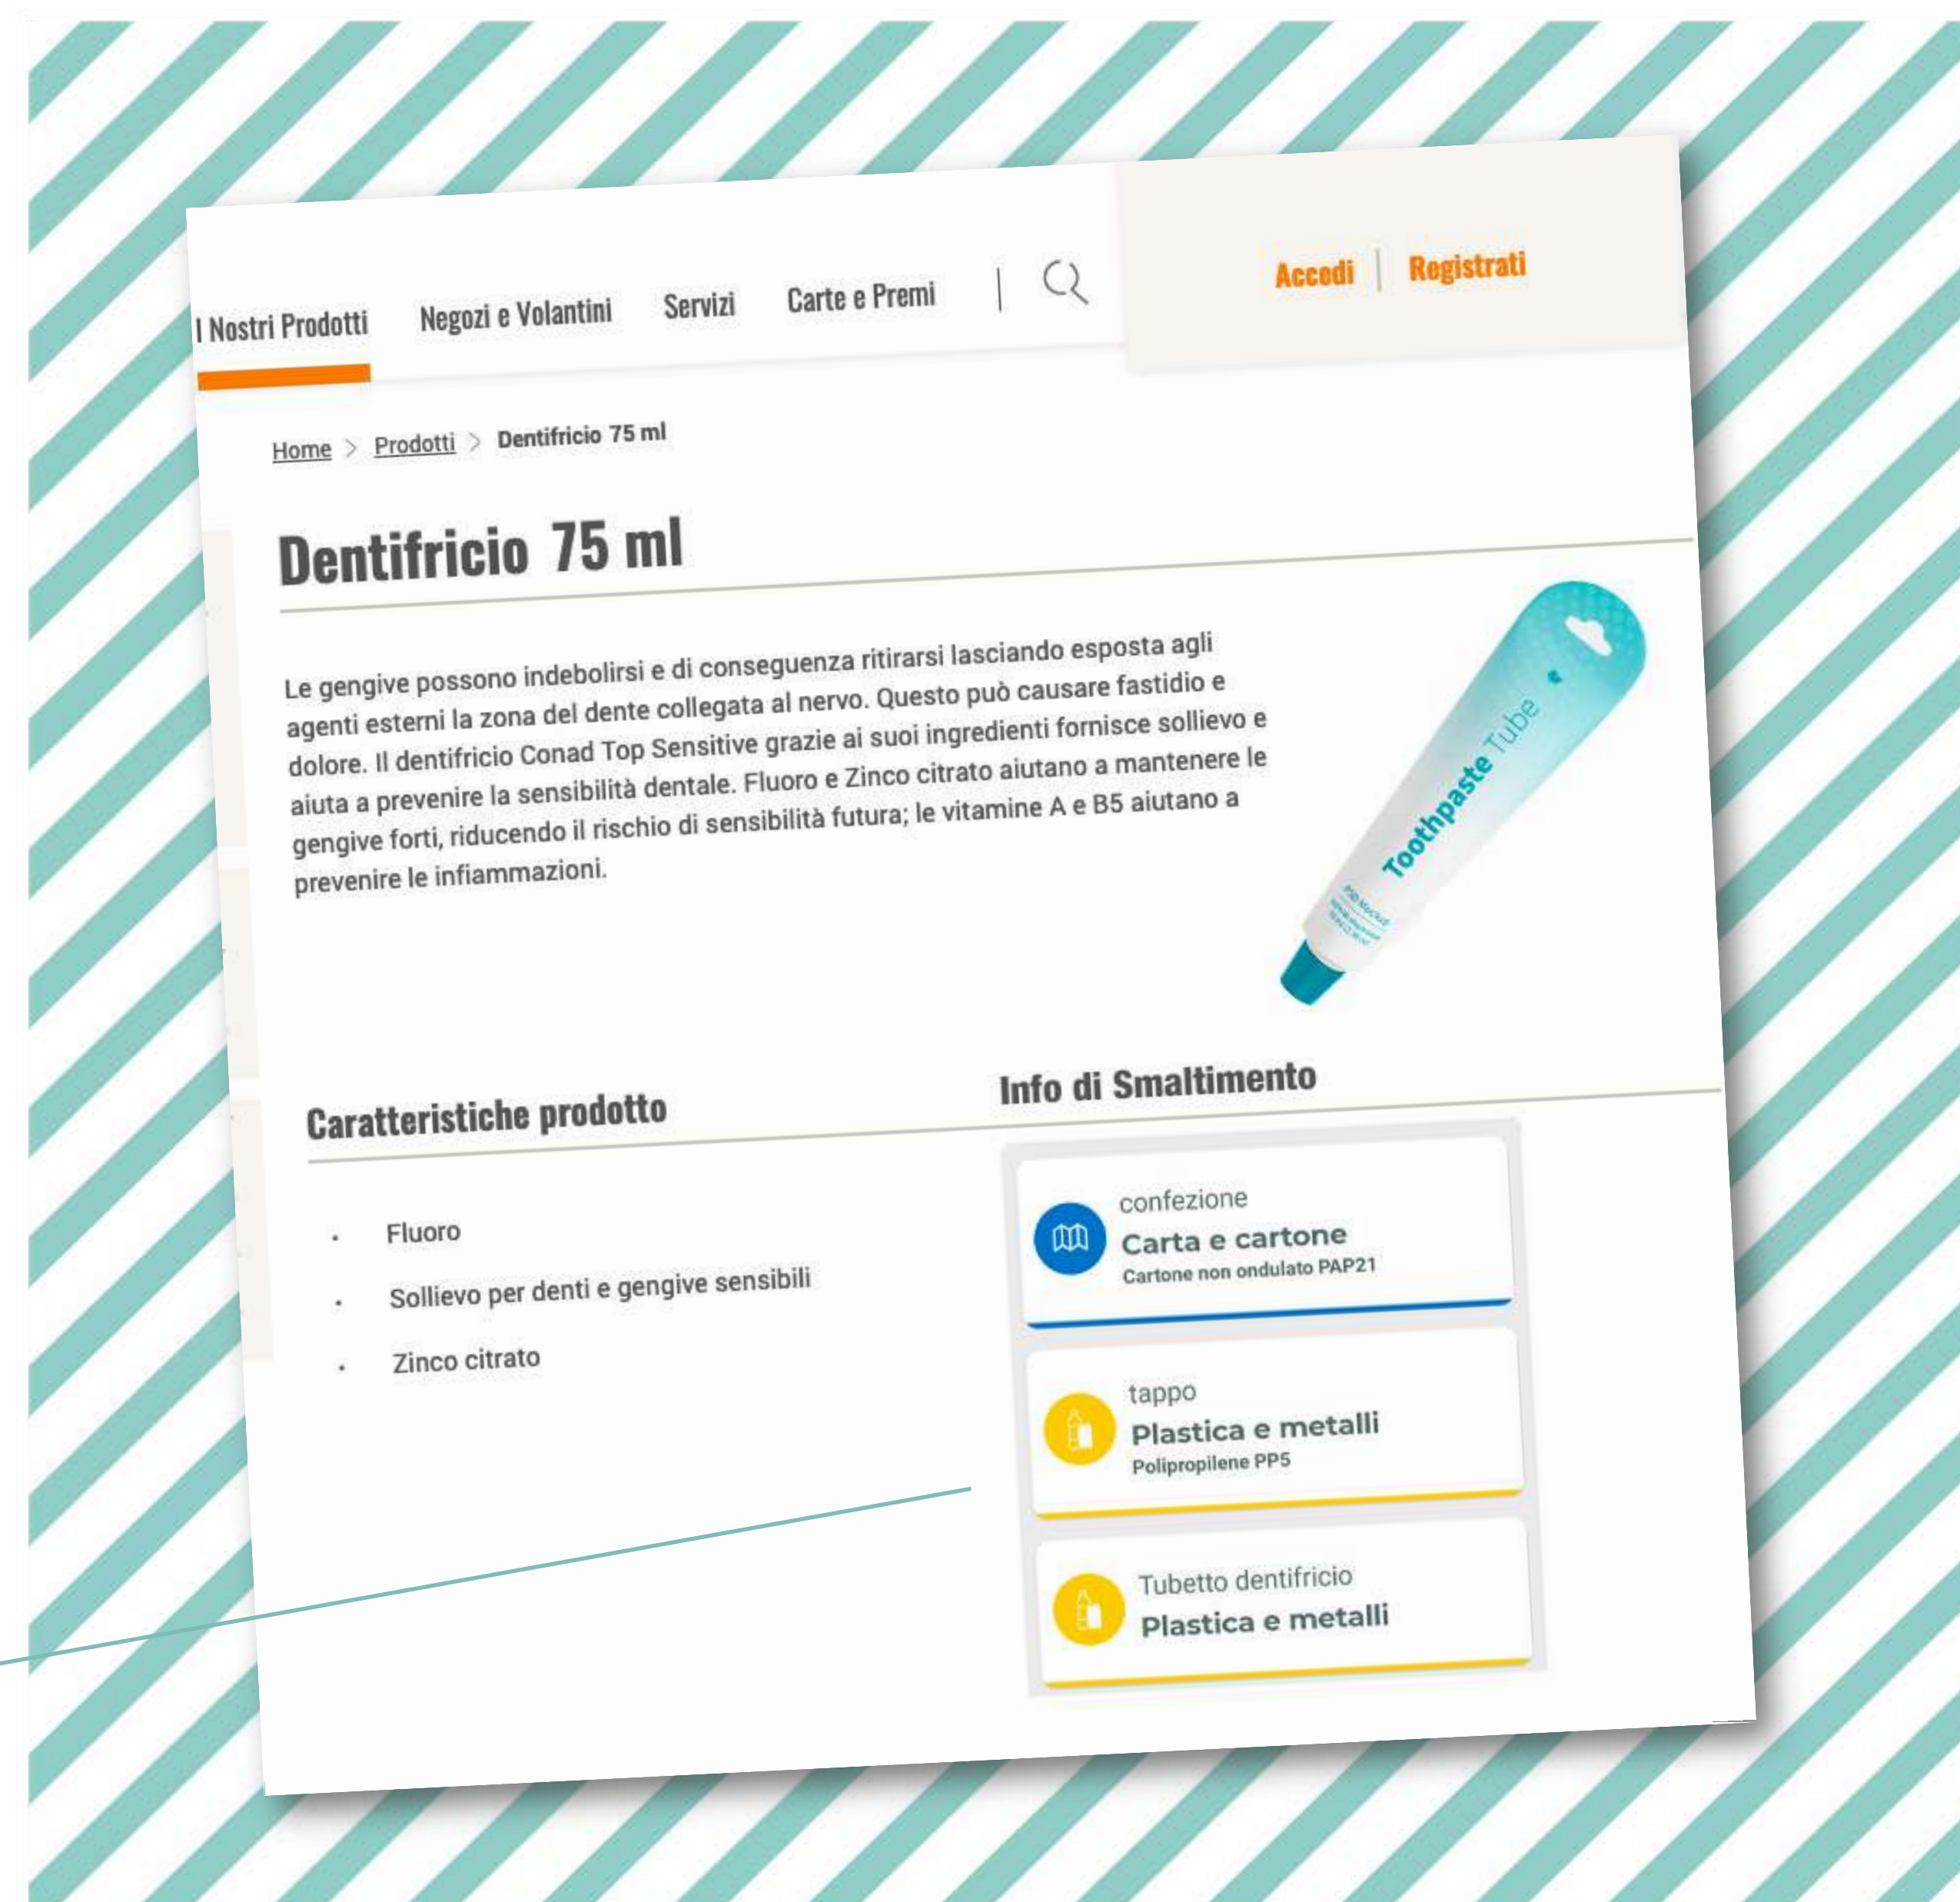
I Nostri Prodotti Negozi e Volantini Servizi Carte e Premi

Accedi | Registrati

Home > Prodotti > Dentifricio 75 ml

Dentifricio 75 ml

Le gengive possono indebolirsi e di conseguenza ritirarsi lasciando esposta agli agenti esterni la zona del dente collegata al nervo. Questo può causare fastidio e dolore. Il dentifricio Conad Top Sensitive grazie ai suoi ingredienti fornisce sollievo e aiuta a prevenire la sensibilità dentale. Fluoro e Zinco citrato aiutano a mantenere le gengive forti, riducendo il rischio di sensibilità futura; le vitamine A e B5 aiutano a prevenire le infiammazioni.

Toothpaste Tube

Caratteristiche prodotto

- Fluoro
- Sollievo per denti e gengive sensibili
- Zinco citrato

Info di Smaltimento

confezione
Carta e cartone
Cartone non ondulato PAP21

tappo
Plastica e metalli
Polipropilene PP5

Tubetto dentifricio
Plastica e metalli